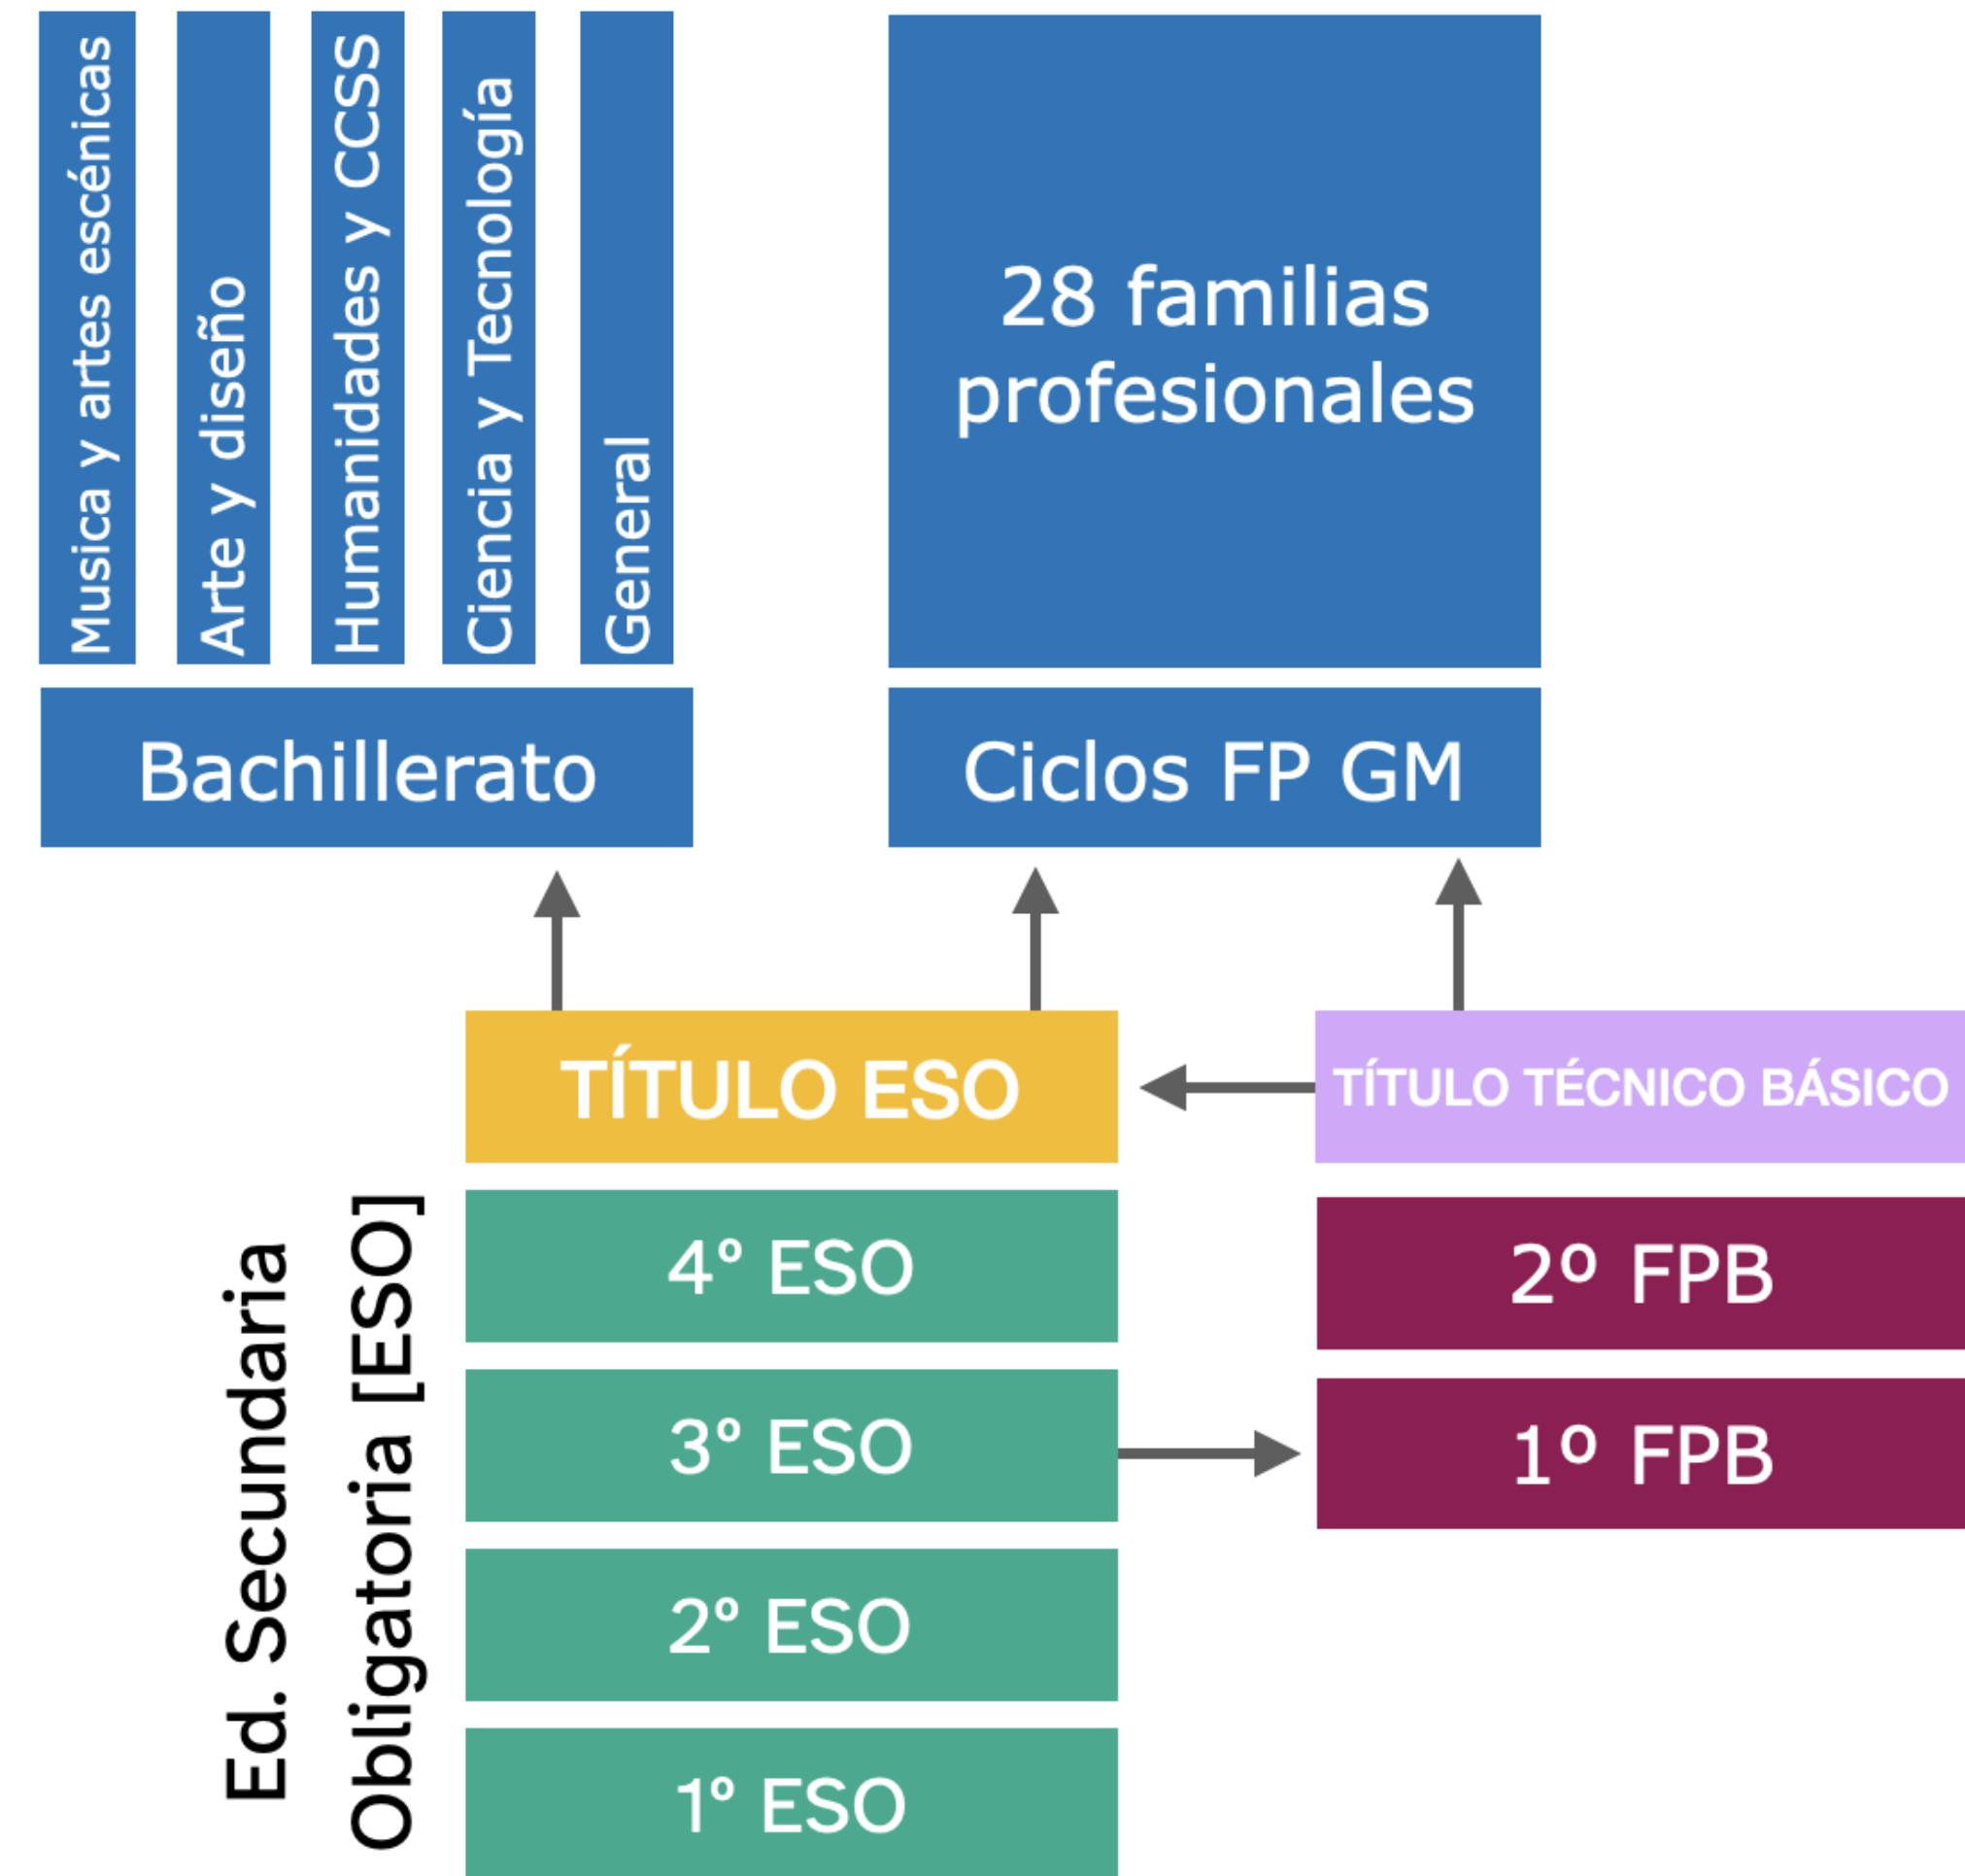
Musica y artes escénicas

Arte y diseño

Humanidades y CCSS

Ciencia y Tecnología

General

28 familias profesionales

Bachillerato

Ciclos FP GM

TÍTULO ESO

TÍTULO TÉCNICO BÁSICO

Ed. Secundaria Obligatoria [ESO]

4° ESO

3° ESO

2° ESO

1° ESO

2º FPB

1º FPB